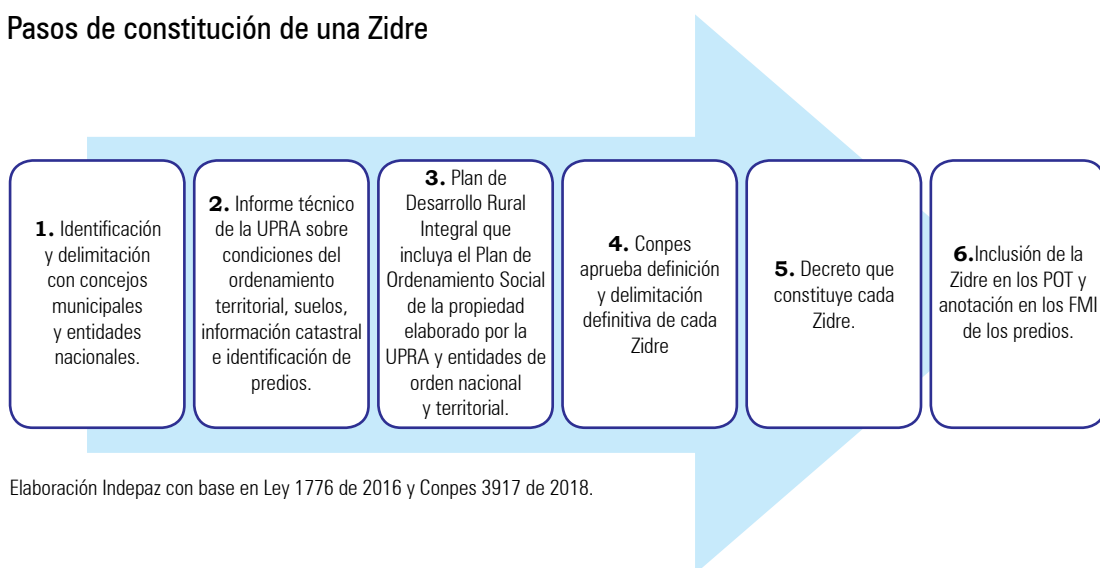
Pasos de constitución de una Zidre

**1.** Identificación y delimitación con concejos municipales y entidades nacionales.

**2.** Informe técnico de la UPRA sobre condiciones del ordenamiento territorial, suelos, información catastral e identificación de predios.

**3.** Plan de Desarrollo Rural Integral que incluya el Plan de Ordenamiento Social de la propiedad elaborado por la UPRA y entidades de orden nacional y territorial.

**4.** Conpes aprueba definición y delimitación definitiva de cada Zidre

**5.** Decreto que constituye cada Zidre.

**6.**Inclusión de la Zidre en los POT y anotación en los FMI de los predios.

Elaboración Indepaz con base en Ley 1776 de 2016 y Conpes 3917 de 2018.